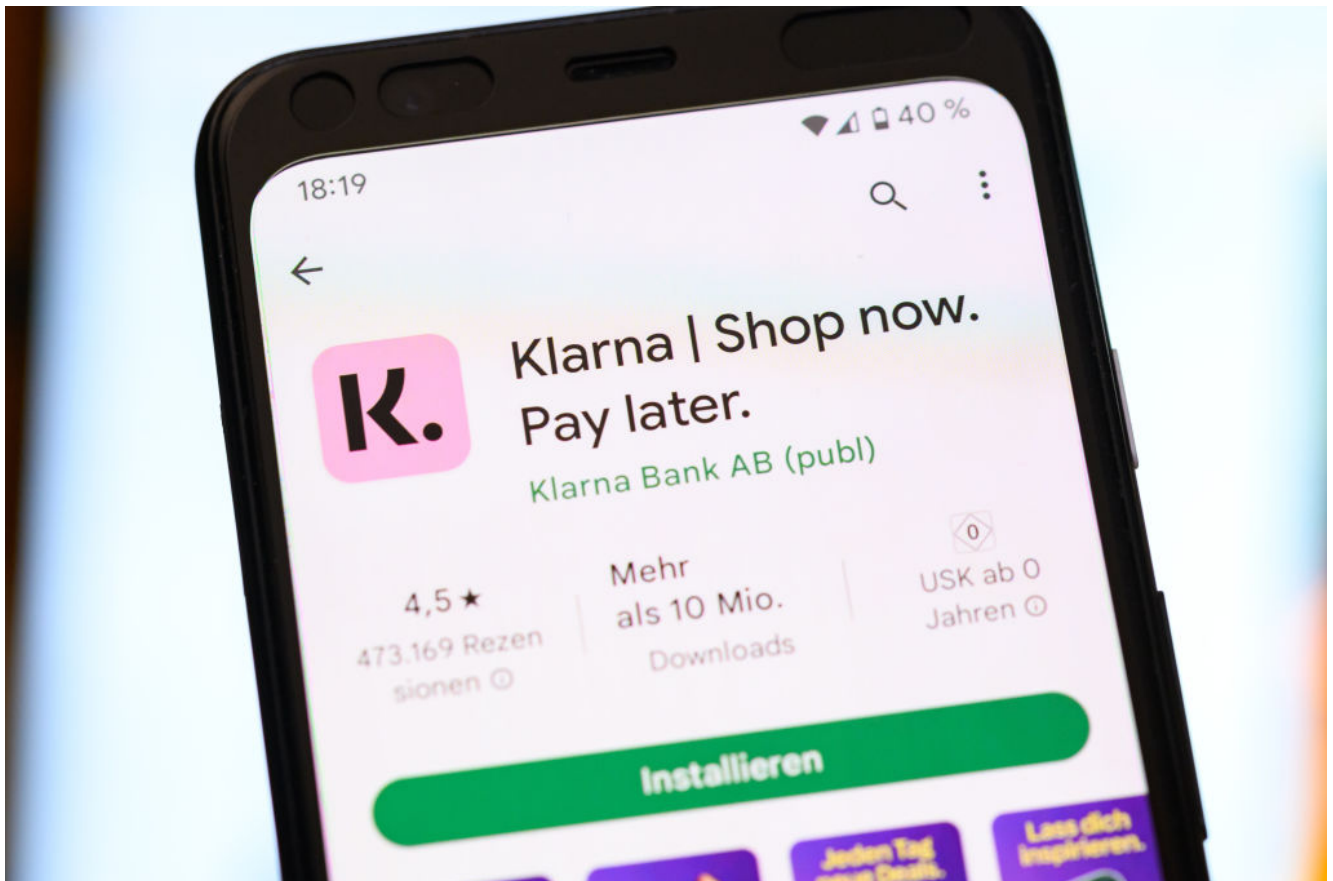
40 %
18:19

K.

Klarna | Shop now. Pay later.
Klarna Bank AB (publ)

4,5 ★
473.169 Rezensionen ⓘ

Mehr als 10 Mio.
Downloads

0
USK ab 0 Jahren ⓘ

Installieren

Jeden Tag neue Deals.

Lass dich inspirieren.